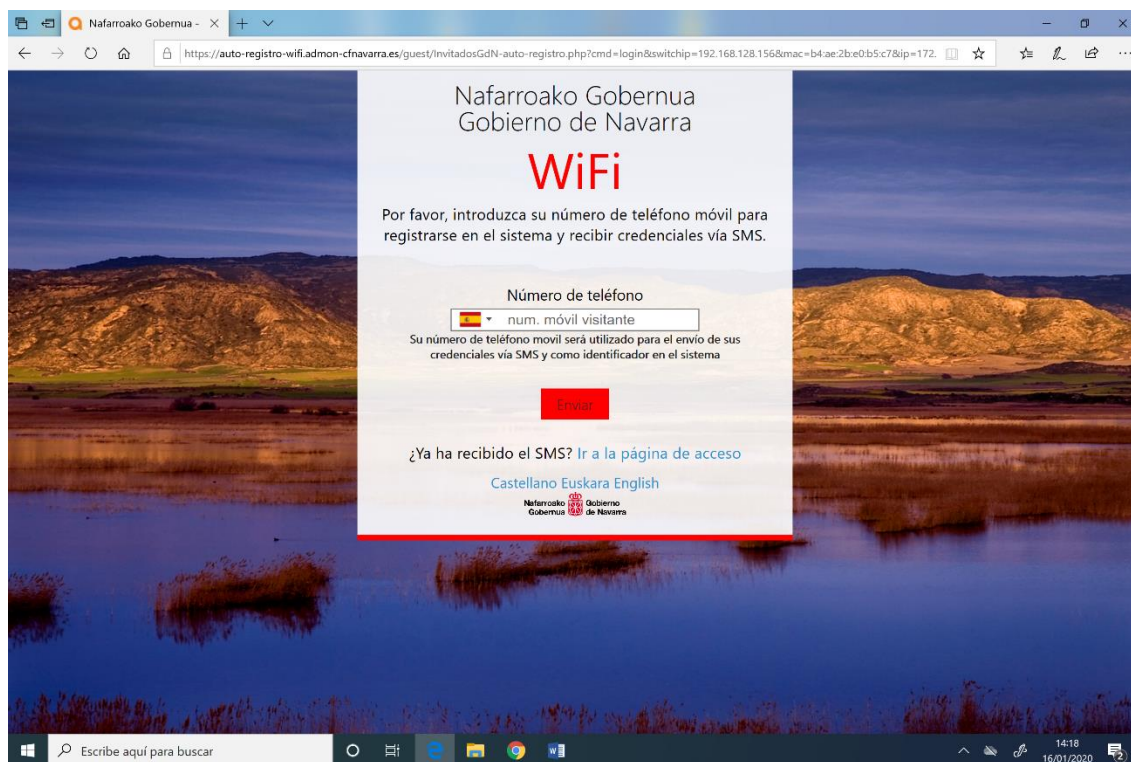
Nafarroako Gobernua - ×

https://auto-registro-wifi.admon-cfnavarra.es/guest/InvitadosGdN-auto-registro.php?cmd=login&switchip=192.168.128.156&mac=b4:ae:2b:e0:b5:c7&ip=172.

Nafarroako Gobernua
Gobierno de Navarra

WiFi

Por favor, introduzca su número de teléfono móvil para registrarse en el sistema y recibir credenciales vía SMS.

Número de teléfono

num. móvil visitante

Su número de teléfono movil será utilizado para el envio de sus credenciales vía SMS y como identificador en el sistema

Enviar

¿Ya ha recibido el SMS? Ir a la página de acceso

Castellano Euskara English

Nafarroako Gobernua Gobierno de Navarra

Escribe aquí para buscar

14:18
16/01/2020